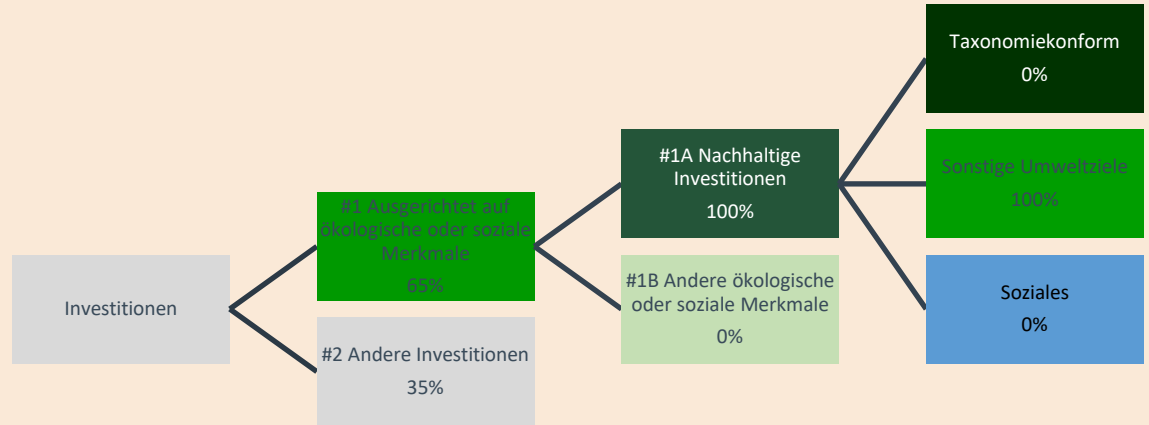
Investitionen

#1 Ausgerichtet auf ökologische oder soziale Merkmale
65%

#2 Andere Investitionen
35%

#1A Nachhaltige Investitionen
100%

#1B Andere ökologische oder soziale Merkmale
0%

Taxonomiekonform
0%

Sonstige Umweltziele
100%

Soziales
0%